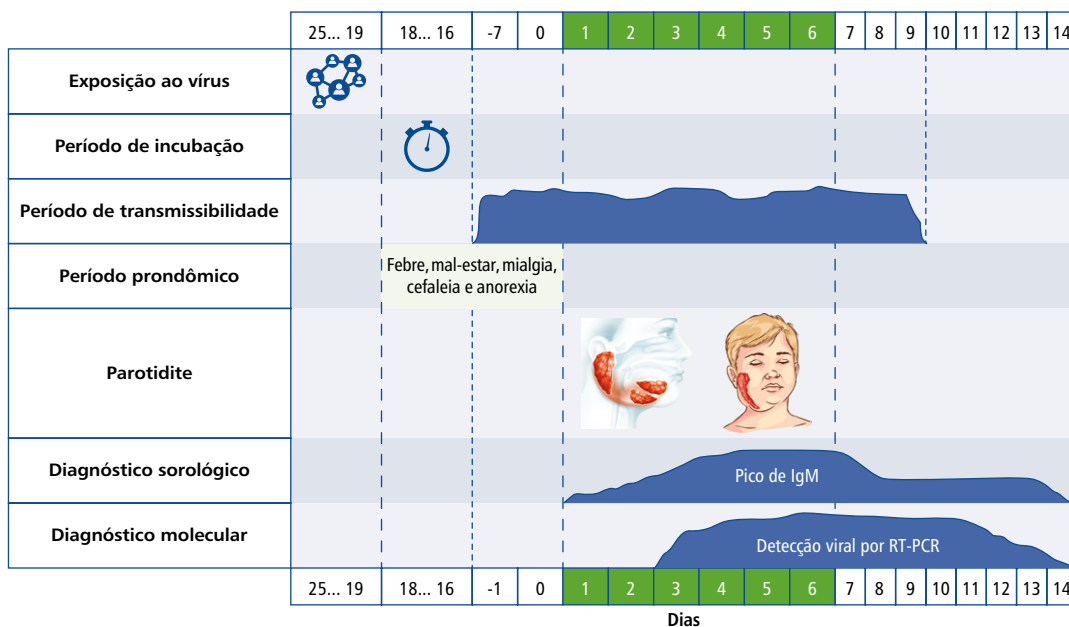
| 25... 19 | 18... 16 | -7 | 0 | 1 | 2 | 3 | 4 | 5 | 6 | 7 | 8 | 9 | 10 | 11 | 12 | 13 | 14 |
|---|---|---|---|---|---|---|---|---|---|---|---|---|---|---|---|---|---|

Exposição ao vírus

Período de incubação

Período de transmissibilidade

Período prondômico

Febre, mal-estar, mialgia, cefaleia e anorexia

Parotidite

Diagnóstico sorológico

Pico de IgM

Diagnóstico molecular

Detecção viral por RT-PCR

| 25... 19 | 18... 16 | -1 | 0 | 1 | 2 | 3 | 4 | 5 | 6 | 7 | 8 | 9 | 10 | 11 | 12 | 13 | 14 |
|---|---|---|---|---|---|---|---|---|---|---|---|---|---|---|---|---|---|

Dias